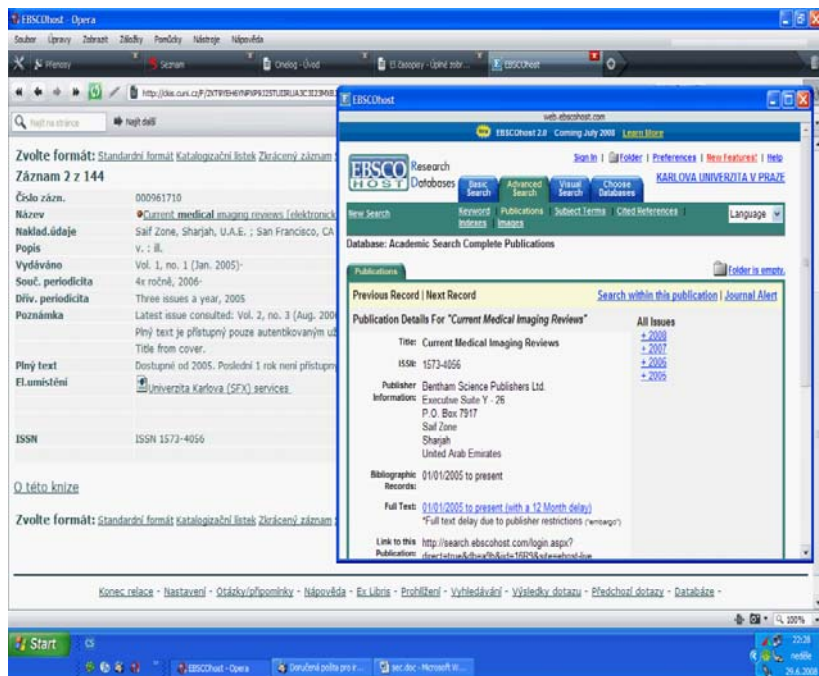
EBSCOhost - Opera
Soubor Úpravy Zobrazit Záložky Pomůcky Nástroje Nápověda
Seznam
Onelog - Úvod
El.časopisy - Úplné zobr...
EBSCOhost
http://ckis.cuni.cz/F/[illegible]
Najít na stránce
Najít další

Zvolte formát: Standardní formát Katalogizační lístek Zkrácený záznam
Záznam 2 z 144

| Číslo zázn. | 000961710 |
|---|---|
| Název | Current medical imaging reviews [elektronick |
| Naklad.údaje | Saif Zone, Sharjah, U.A.E. ; San Francisco, CA |
| Popis | v. : ill. |
| Vydáváno | Vol. 1, no. 1 (Jan. 2005)- |
| Souč. periodicita | 4x ročně, 2006- |
| Dřív. periodicita | Three issues a year, 2005 |
| Poznámka | Latest issue consulted: Vol. 2, no. 3 (Aug. 200 |
| | Plný text je přístupný pouze autentikovaným už |
| | Title from cover. |
| Plný text | Dostupné od 2005. Poslední 1 rok není přístupn |
| El.umístění | Univerzita Karlova (SFX) services |
| ISSN | ISSN 1573-4056 |

O této knize

Zvolte formát: Standardní formát Katalogizační lístek Zkrácený záznam

EBSCOhost
web.ebscohost.com
New EBSCOhost 2.0 Coming July 2008 Learn More
Sign In | Folder | Preferences | New Features! | Help
KARLOVA UNIVERZITA V PRAZE
EBSCO HOST Research Databases
Basic Search | Advanced Search | Visual Search | Choose Databases
New Search | Keyword | Publications | Subject Terms | Cited References | Indexes | Images
Language
Database: Academic Search Complete Publications
Publications
Folder is empty.
Previous Record | Next Record
Search within this publication | Journal Alert
Publication Details For "Current Medical Imaging Reviews"
All Issues
+ 2008
+ 2007
+ 2006
+ 2005
Title: Current Medical Imaging Reviews
ISSN: 1573-4056
Publisher Information: Bentham Science Publishers Ltd. Executive Suite Y - 26 P.O. Box 7917 Saif Zone Sharjah United Arab Emirates
Bibliographic Records: 01/01/2005 to present
Full Text: 01/01/2005 to present (with a 12 Month delay)
*Full text delay due to publisher restrictions (embargo)
Link to this Publication: http://search.ebscohost.com/login.aspx?direct=true&db=a9h&jid=16R9&site=ehost-live

Konec relace - Nastavení - Otázky/připomínky - Nápověda - Ex Libris - Prohlížení - Vyhledávání - Výsledky dotazu - Předchozí dotazy - Databáze -

100%
Start
EBSCOhost - Opera
Doručená pošta pro ir...
sec.doc - Microsoft W...
22:28
neděle
29.6.2008